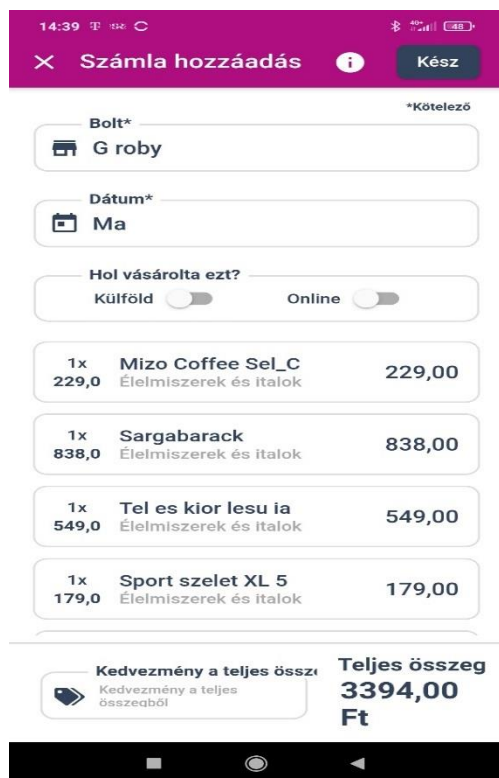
14:39

48

× Számla hozzáadás

Kész

*Kötelező

Bolt*

G roby

Dátum*

Ma

Hol vásárolta ezt?

Külföld

Online

1x
229,0
Mizo Coffee Sel_C
Élelmiszerek és italok
229,00

1x
838,0
Sargabarack
Élelmiszerek és italok
838,00

1x
549,0
Tel es kior lesu ia
Élelmiszerek és italok
549,00

1x
179,0
Sport szelet XL 5
Élelmiszerek és italok
179,00

Kedvezmény a teljes össz

Kedvezmény a teljes összegből

Teljes összeg
3394,00 Ft